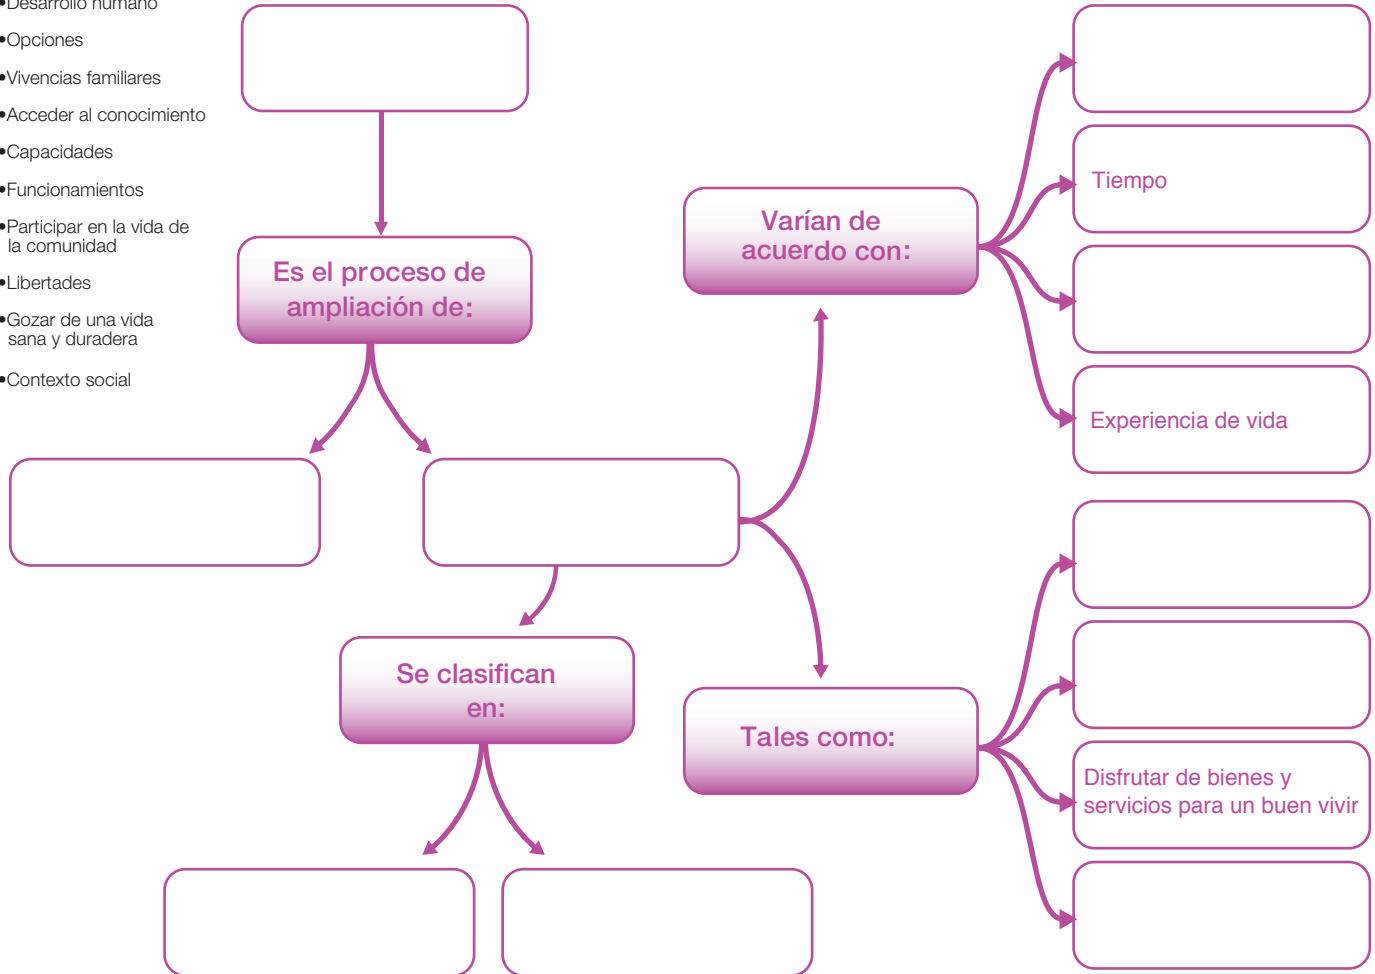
•Desarrollo humano
•Opciones
•Vivencias familiares
•Acceder al conocimiento
•Capacidades
•Funcionamientos
•Participar en la vida de la comunidad
•Libertades
•Gozar de una vida sana y duradera
•Contexto social

Es el proceso de ampliación de:

Varían de acuerdo con:

Tiempo

Experiencia de vida

Se clasifican en:

Tales como:

Disfrutar de bienes y servicios para un buen vivir